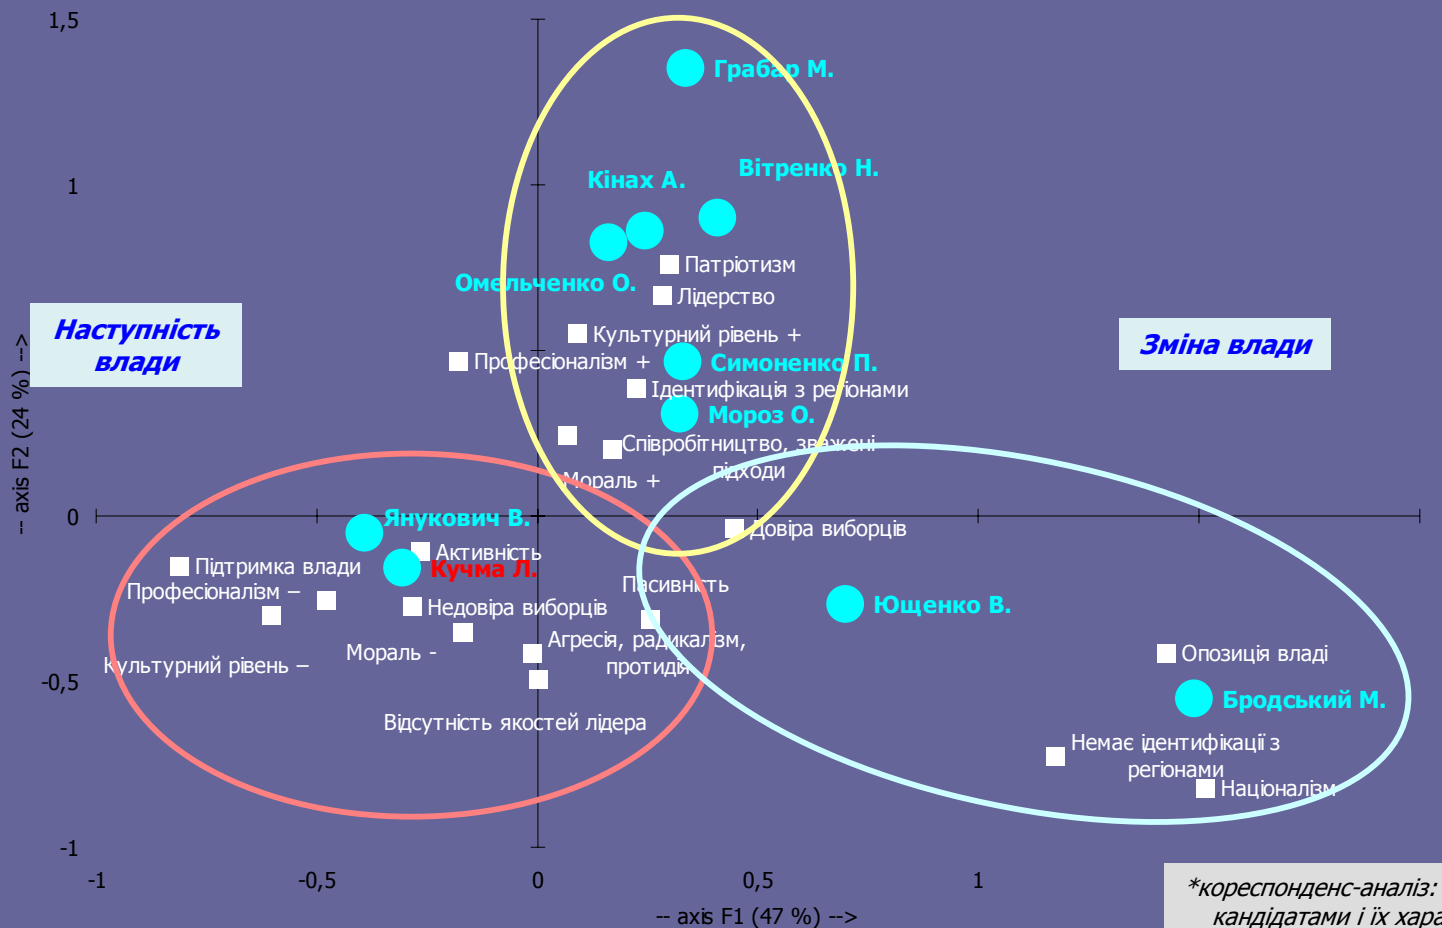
1,5

1

0

-0,5

-1

-1

-0,5

0

0,5

1

-- axis F1 (47 %) -->

-- axis F2 (24 %) -->

Наступність влади

Зміна влади

Грабар М.

Кінах А.

Вітренко Н.

Омельченко О.

Патріотизм

Лідерство

Культурний рівень +

Професіоналізм +

Симоненко П.

Ідентифікація з регіонами

Мороз О.

Співробітництво, зважені підходи

Мораль +

Янукович В.

Кучма Л.

Активність

Підтримка влади

Професіоналізм –

Недовіра виборців

Довіра виборців

Пасивність

Ющенко В.

Культурний рівень –

Мораль -

Агресія, радикалізм, протидія

Відсутність якостей лідера

Опозиція владі

Бродський М.

Немає ідентифікації з регіонами

Націоналізм

*кореспонденс-аналіз: кандидатами і їх хара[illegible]